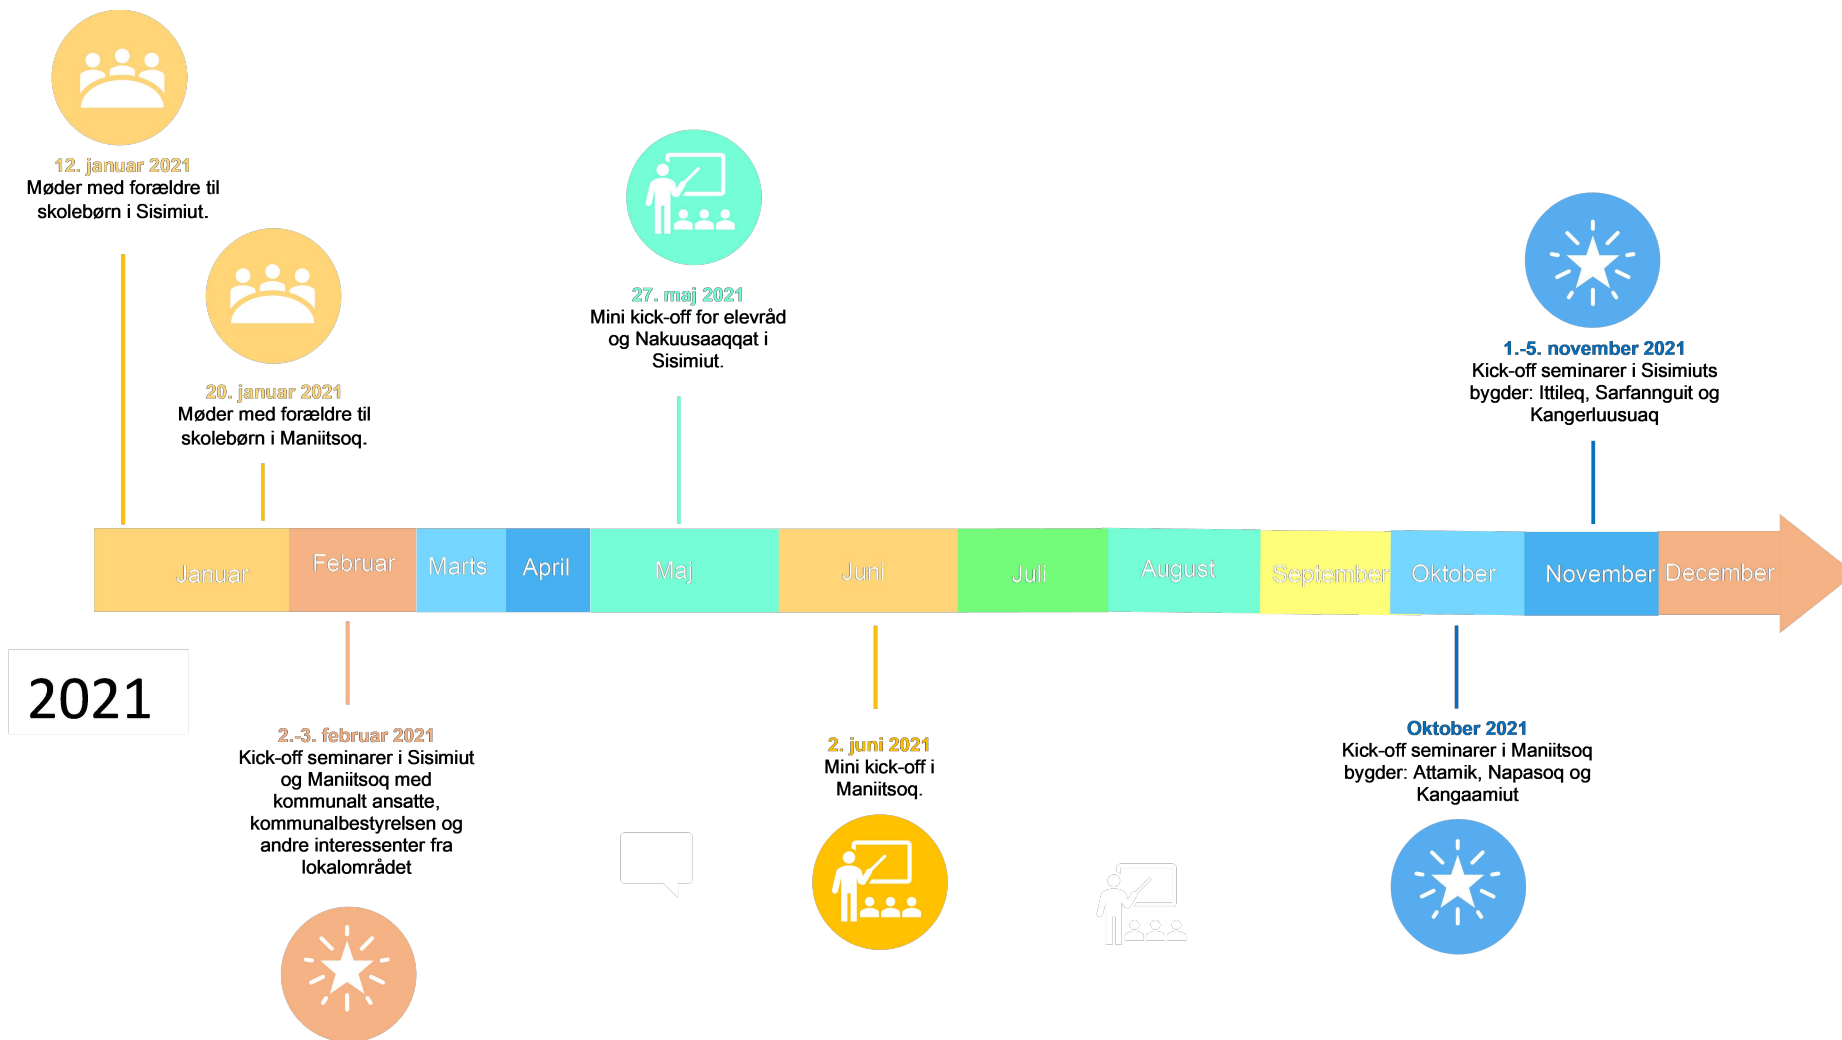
12. januar 2021
Møder med forældre til skolebørn i Sisimiut.

20. januar 2021
Møder med forældre til skolebørn i Maniitsoq.

27. maj 2021
Mini kick-off for elevråd og Nakuusaaqqat i Sisimiut.

1.-5. november 2021
Kick-off seminarer i Sisimiuts bygder: Ittileq, Sarfannguit og Kangerluusuaq

Januar | Februar | Marts | April | Maj | Juni | Juli | August | September | Oktober | November | December

2021

2.-3. februar 2021
Kick-off seminarer i Sisimiut og Maniitsoq med kommunalt ansatte, kommunalbestyrelsen og andre interessenter fra lokalområdet

2. juni 2021
Mini kick-off i Maniitsoq.

Oktober 2021
Kick-off seminarer i Maniitsoq bygder: Attamik, Napasoq og Kangaamiut